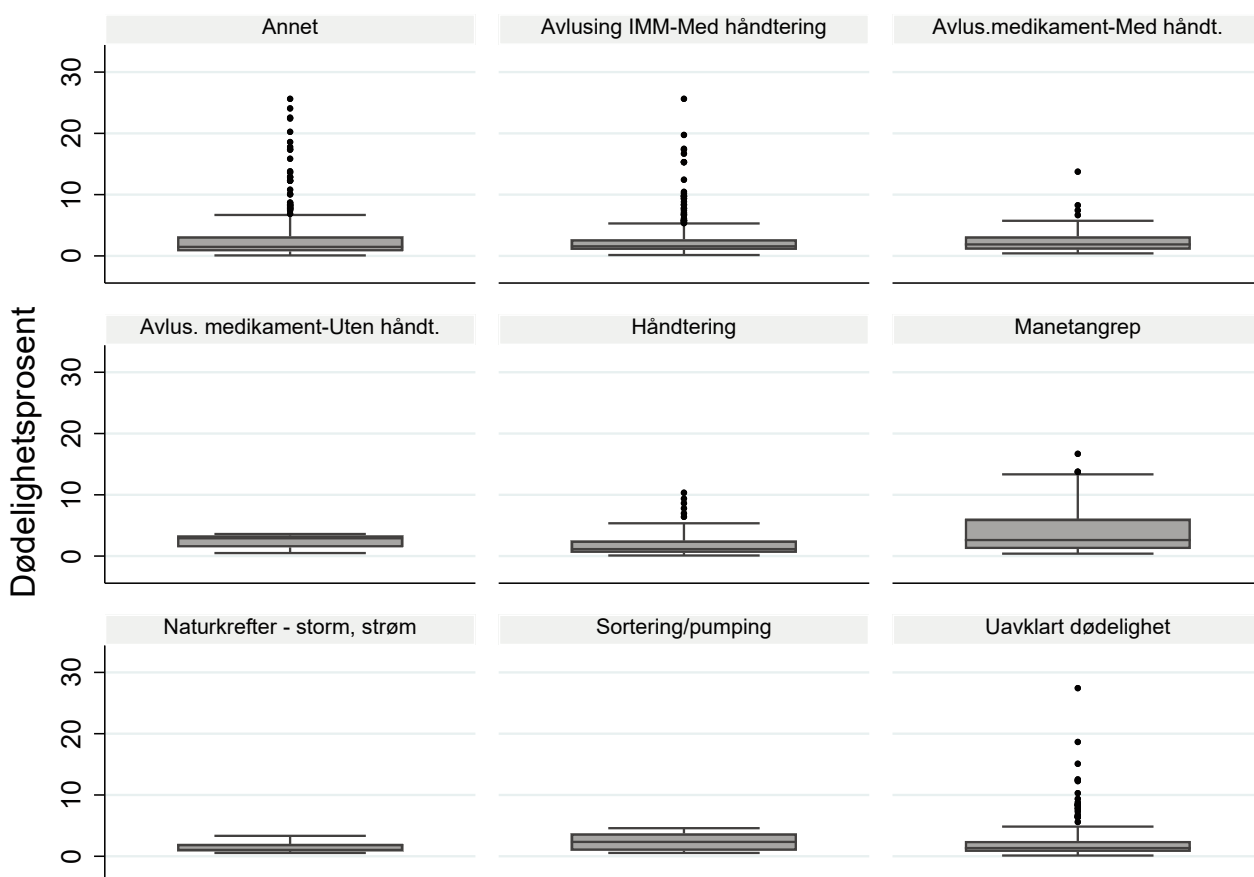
Dødelighetsprosent

Annet
0
10
20
30

Avlusing IMM-Med håndtering

Avlus.medikament-Med håndt.

Avlus. medikament-Uten håndt.
0
10
20
30

Håndtering

Manetangrep

Naturkrefter - storm, strøm
0
10
20
30

Sortering/pumping

Uavklart dødelighet